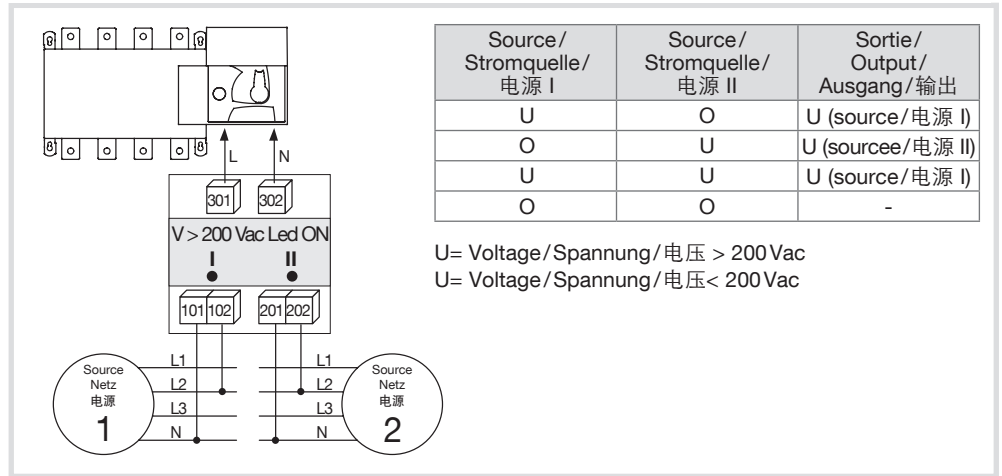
L N

301 302

V > 200 Vac Led ON

I II

101 102 201 202

L1 L2 L3 N

L1 L2 L3 N

Source Netz 电源 1

Source Netz 电源 2

| Source/ Stromquelle/ 电源 I | Source/ Stromquelle/ 电源 II | Sortie/ Output/ Ausgang/输出 |
|---|---|---|
| U | O | U (source/电源 I) |
| O | U | U (sourcee/电源 II) |
| U | U | U (source/电源 I) |
| O | O | - |

U= Voltage/Spannung/电压 > 200 Vac
U= Voltage/Spannung/电压< 200 Vac